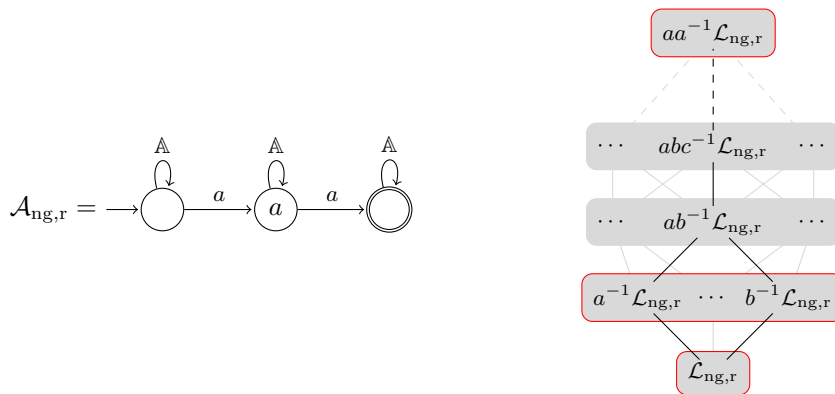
$\mathcal{A}_{\mathrm{ng,r}} =$

$\mathbb{A}$ $\mathbb{A}$ $\mathbb{A}$

$a$ $a$

$a$

$aa^{-1}\mathcal{L}_{\mathrm{ng,r}}$

$\cdots$ $abc^{-1}\mathcal{L}_{\mathrm{ng,r}}$ $\cdots$

$\cdots$ $ab^{-1}\mathcal{L}_{\mathrm{ng,r}}$ $\cdots$

$a^{-1}\mathcal{L}_{\mathrm{ng,r}}$ $\cdots$ $b^{-1}\mathcal{L}_{\mathrm{ng,r}}$

$\mathcal{L}_{\mathrm{ng,r}}$